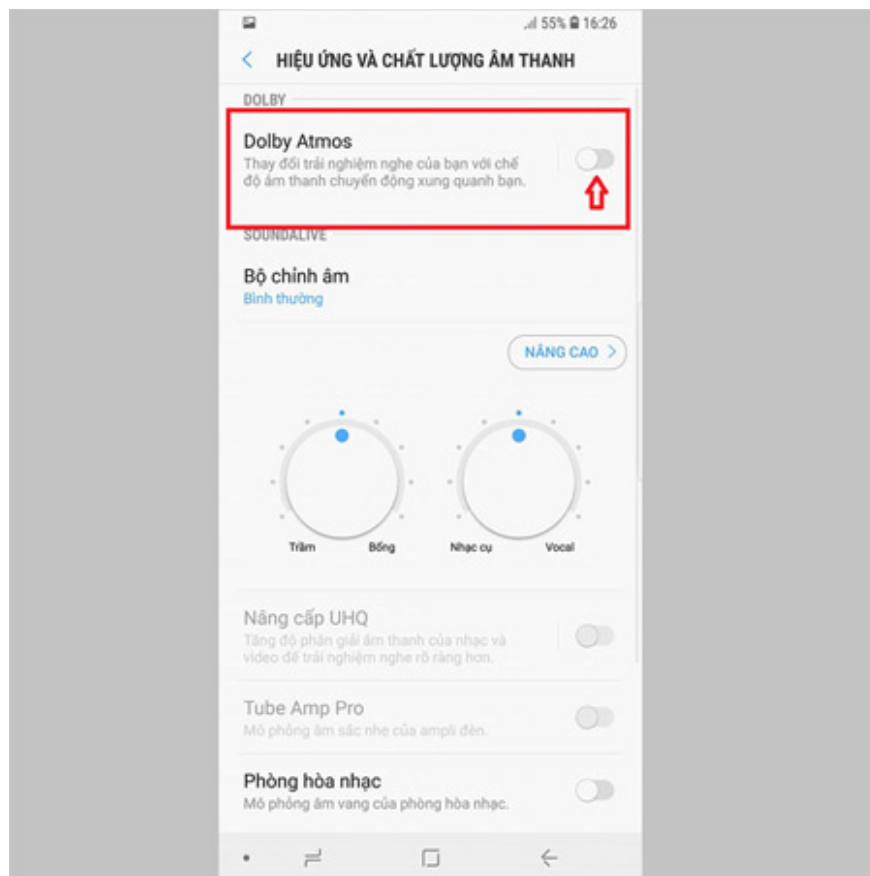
55% 16:26

HIỆU ỨNG VÀ CHẤT LƯỢNG ÂM THANH

DOLBY

Dolby Atmos
Thay đổi trải nghiệm nghe của bạn với chế độ âm thanh chuyển động xung quanh bạn.

SOUNDALIVE

Bộ chỉnh âm
Bình thường

NÂNG CAO

Trầm Bổng Nhạc cụ Vocal

Nâng cấp UHQ
Tăng độ phân giải âm thanh của nhạc và video để trải nghiệm nghe rõ ràng hơn.

Tube Amp Pro
Mô phỏng âm sắc nhẹ của ampli đèn.

Phòng hòa nhạc
Mô phỏng âm vang của phòng hòa nhạc.